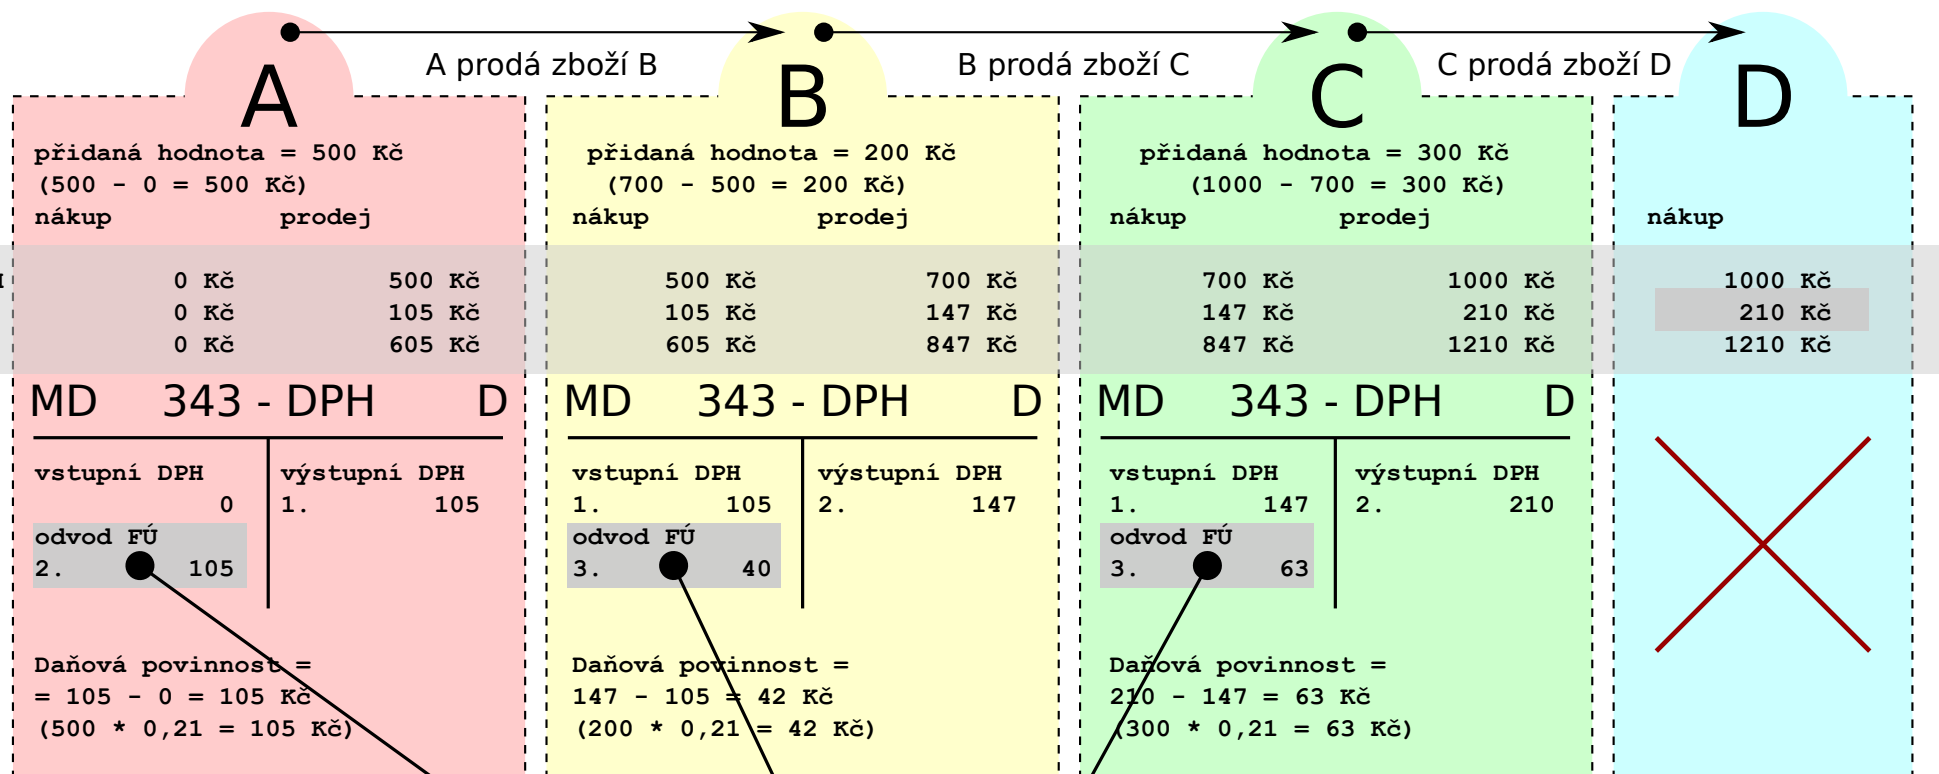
A prodá zboží B

B prodá zboží C

C prodá zboží D

A

přidaná hodnota = 500 Kč
(500 - 0 = 500 Kč)

| nákup | prodej |
|---|---|
| 0 Kč | 500 Kč |
| 0 Kč | 105 Kč |
| 0 Kč | 605 Kč |

MD 343 - DPH D

vstupní DPH
0
odvod FÚ
2. 105

výstupní DPH
1. 105

Daňová povinnost =
= 105 - 0 = 105 Kč
(500 * 0,21 = 105 Kč)

B

přidaná hodnota = 200 Kč
(700 - 500 = 200 Kč)

| nákup | prodej |
|---|---|
| 500 Kč | 700 Kč |
| 105 Kč | 147 Kč |
| 605 Kč | 847 Kč |

MD 343 - DPH D

vstupní DPH
1. 105
odvod FÚ
3. 40

výstupní DPH
2. 147

Daňová povinnost =
147 - 105 = 42 Kč
(200 * 0,21 = 42 Kč)

C

přidaná hodnota = 300 Kč
(1000 - 700 = 300 Kč)

| nákup | prodej |
|---|---|
| 700 Kč | 1000 Kč |
| 147 Kč | 210 Kč |
| 847 Kč | 1210 Kč |

MD 343 - DPH D

vstupní DPH
1. 147
odvod FÚ
3. 63

výstupní DPH
2. 210

Daňová povinnost =
210 - 147 = 63 Kč
(300 * 0,21 = 63 Kč)

D

nákup
1000 Kč
210 Kč
1210 Kč